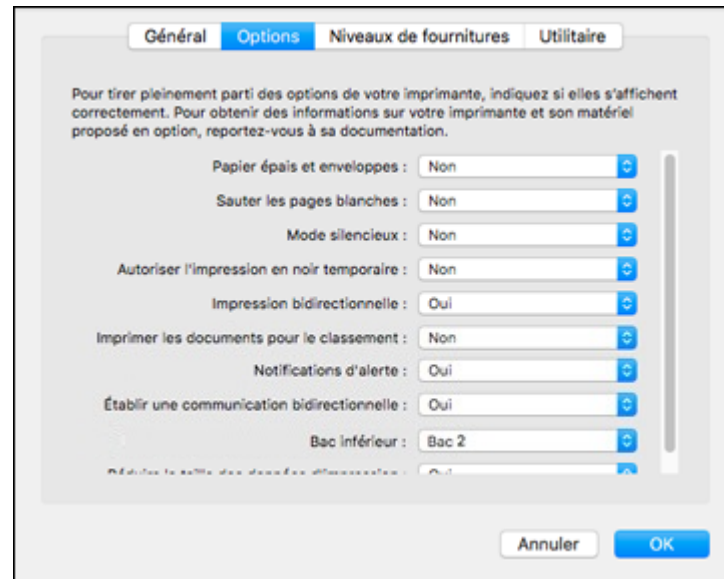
Général Options Niveaux de fournitures Utilitaire

Pour tirer pleinement parti des options de votre imprimante, indiquez si elles s'affichent correctement. Pour obtenir des informations sur votre imprimante et son matériel proposé en option, reportez-vous à sa documentation.

Papier épais et enveloppes : Non
Sauter les pages blanches : Non
Mode silencieux : Non
Autoriser l'impression en noir temporaire : Non
Impression bidirectionnelle : Oui
Imprimer les documents pour le classement : Non
Notifications d'alerte : Oui
Établir une communication bidirectionnelle : Oui
Bac inférieur : Bac 2
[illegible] : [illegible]

Annuler OK